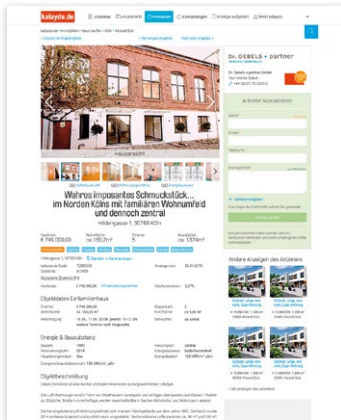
kalaydo.de

Hausansicht

Wahres imposantes Schmuckstück... im Norden Kölns mit familiären Wohnumfeld und dennoch zentral

Dr. GEBELS + partner

Anbieter kontaktieren

Andere Anzeigen des Anbieters

Kosten/Einheit

Objektdaten Einfamilienhaus

Energie & Bauzustand

Objektbeschreibung

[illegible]